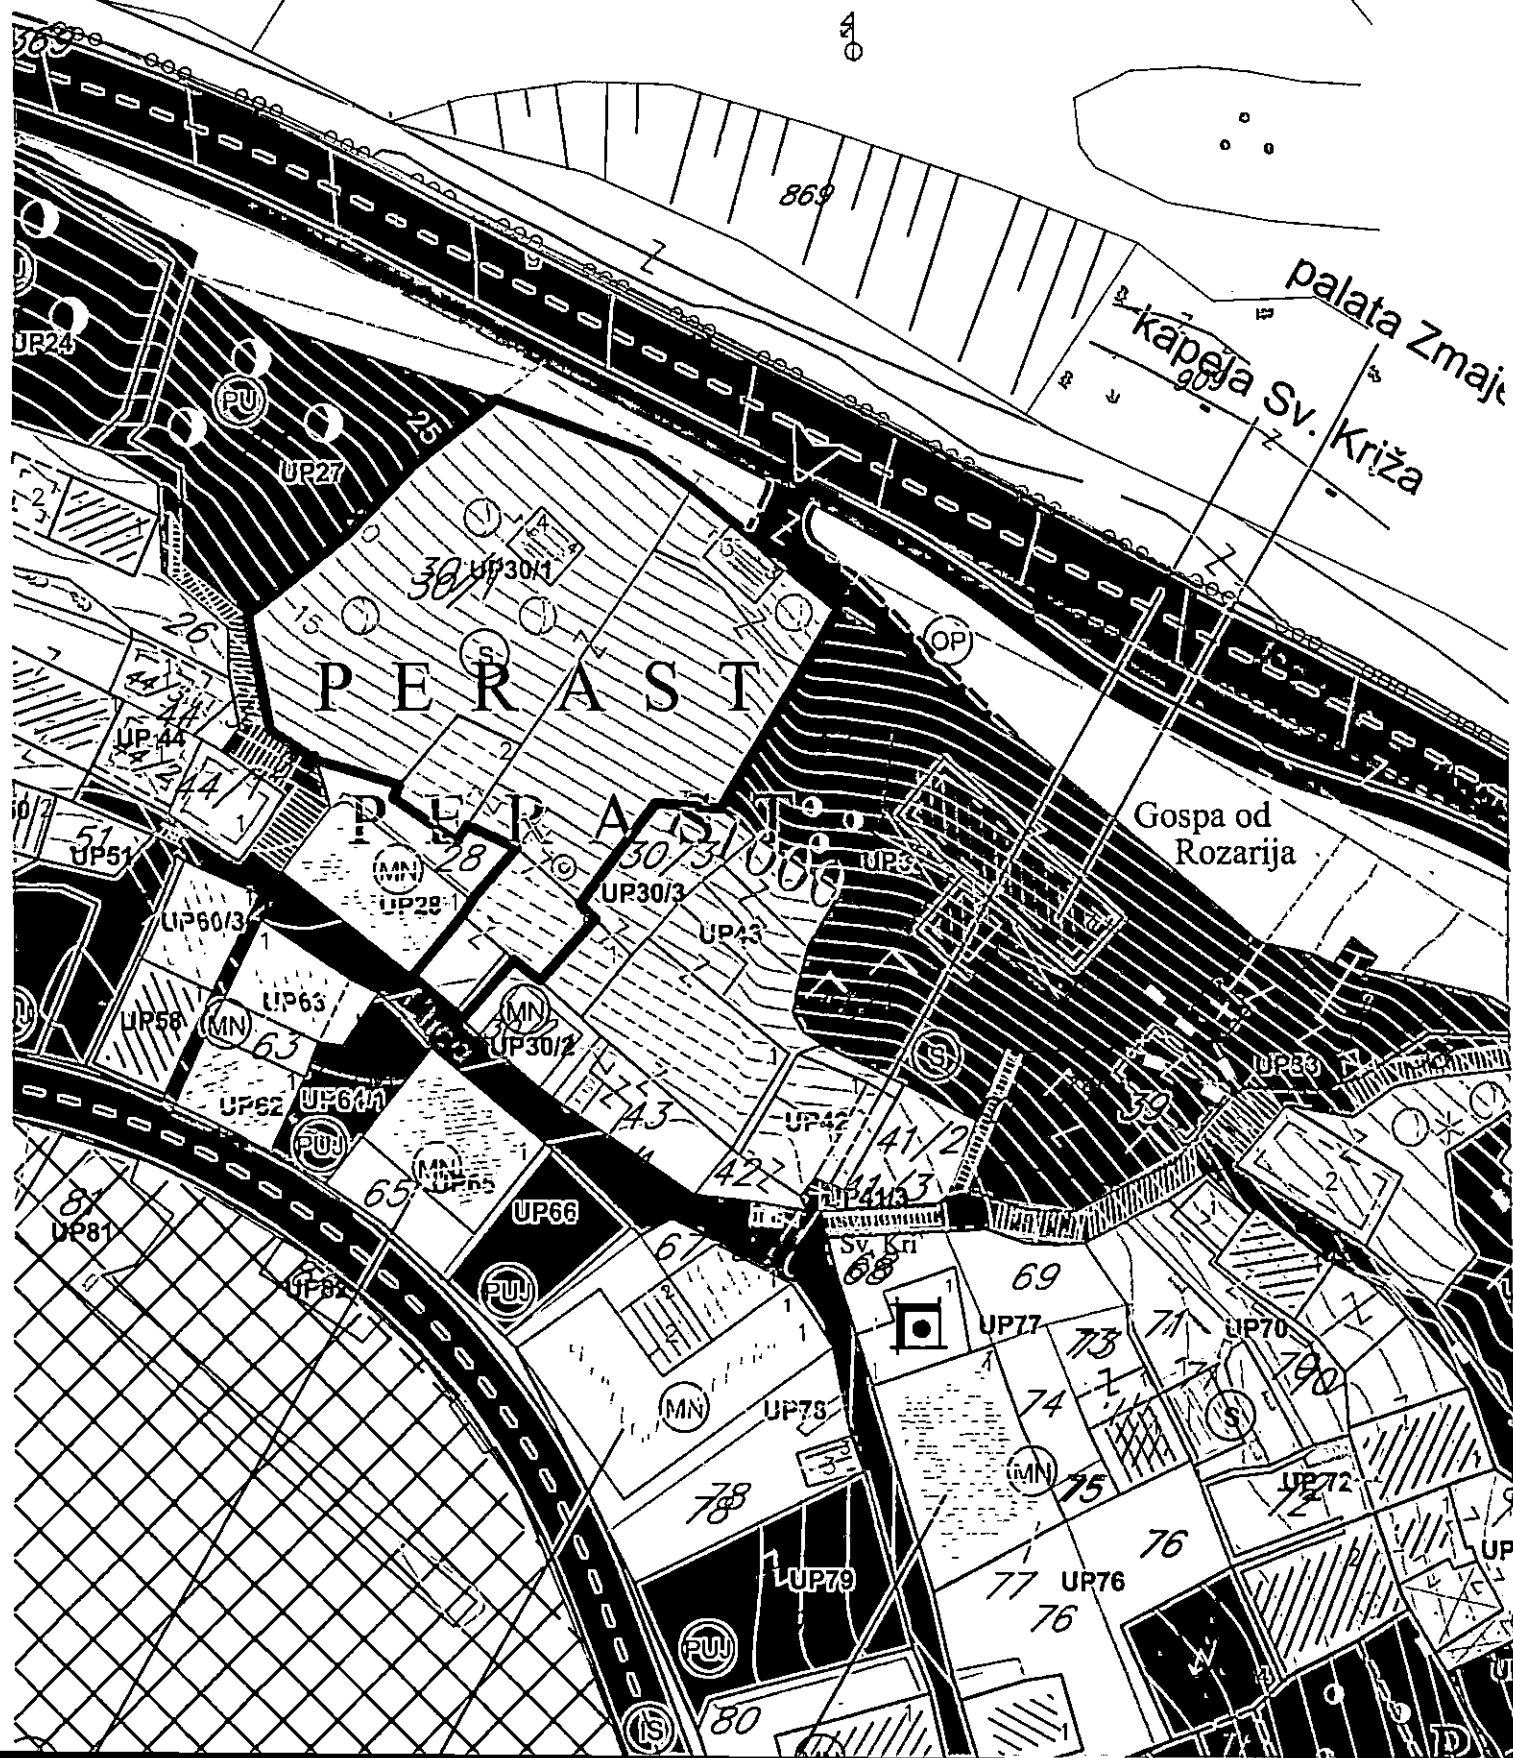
4
869
palata Zmaje
kapela Sv. Križa
909
UP24
PU
UP27
25
PU
30/1
UP30/1
PERAST
PERAST
26
UP44
44
51
UP51
UP60/3
MN
28
UP28
30/3
UP30/3
UP43
UP3
Gospa od Rozarija
OP
S
UP58
MN
63
UP63
MN
UP30/2
43
UP62
UP61/1
PU
MN
65
UP65
UP66
PU
42
UP42
41/2
UP41/3
Sv. Kri
68
69
39
UP33
2
81
UP81
UP82
67
UP77
73
71
UP70
790
MN
UP78
74
MN
75
S
UP72
72
78
78
UP79
PU
76
77
UP76
76
IS
80
UP